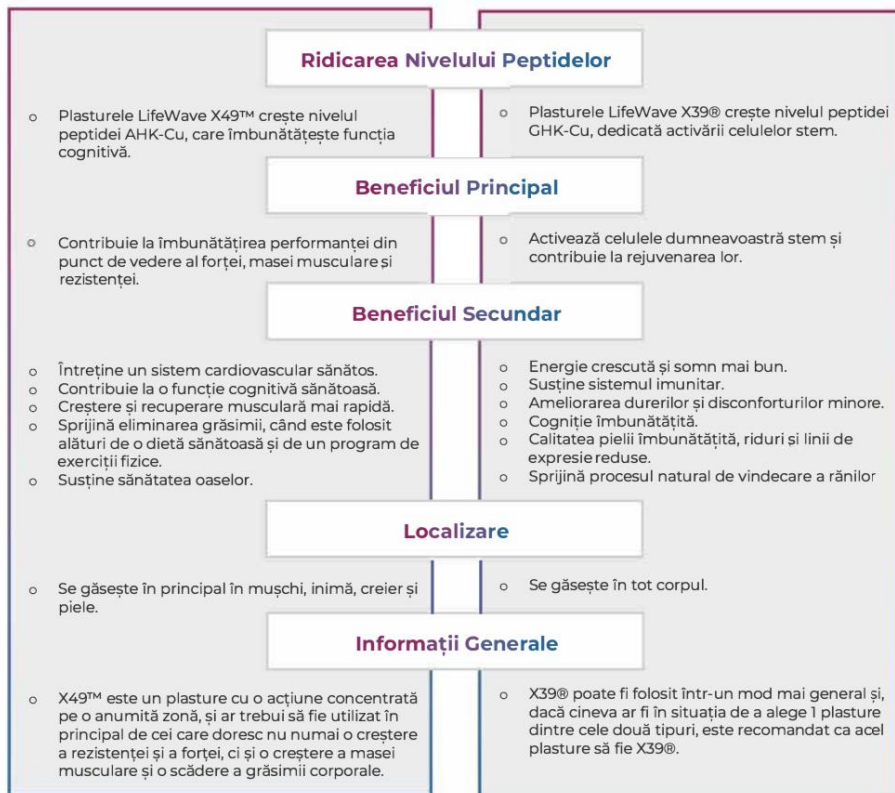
Ridicarea Nivelului Peptidelor

o Plasturele LifeWave X49™ crește nivelul peptidei AHK-Cu, care îmbunătățește funcția cognitivă.

o Plasturele LifeWave X39® crește nivelul peptidei GHK-Cu, dedicată activării celulelor stem.

Beneficiul Principal

o Contribuie la îmbunătățirea performanței din punct de vedere al forței, masei musculare și rezistenței.

o Activează celulele dumneavoastră stem și contribuie la rejuvenarea lor.

Beneficiul Secundar

o Întreține un sistem cardiovascular sănătos.
o Contribuie la o funcție cognitivă sănătoasă.
o Creștere și recuperare musculară mai rapidă.
o Sprijină eliminarea grăsimii, când este folosit alături de o dietă sănătoasă și de un program de exerciții fizice.
o Susține sănătatea oaselor.

o Energie crescută și somn mai bun.
o Susține sistemul imunitar.
o Ameliorarea durerilor și disconforturilor minore.
o Cogniție îmbunătățită.
o Calitatea pielii îmbunătățită, riduri și linii de expresie reduse.
o Sprijină procesul natural de vindecare a rănilor

Localizare

o Se găsește în principal în mușchi, inimă, creier și piele.

o Se găsește în tot corpul.

Informații Generale

o X49™ este un plasture cu o acțiune concentrată pe o anumită zonă, și ar trebui să fie utilizat în principal de cei care doresc nu numai o creștere a rezistenței și a forței, ci și o creștere a masei musculare și o scădere a grăsimii corporale.

o X39® poate fi folosit într-un mod mai general și, dacă cineva ar fi în situația de a alege 1 plasture dintre cele două tipuri, este recomandat ca acel plasture să fie X39®.